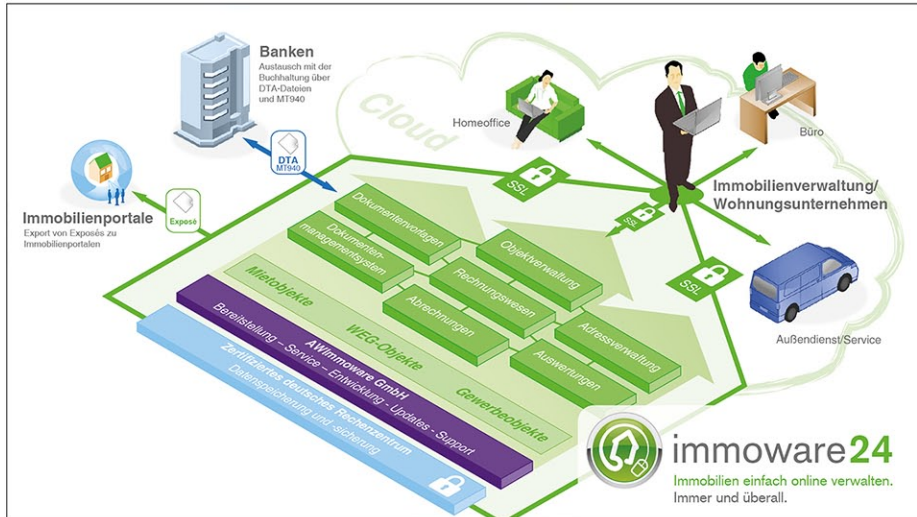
Banken
Austausch mit der Buchhaltung über DTA-Dateien und MT940

DTA MT940

Cloud

Homeoffice

Büro

Immobilienportale
Export von Exposés zu Immobilienportalen

Exposé

SSL

SSL

SSL

Immobilienverwaltung/ Wohnungsunternehmen

Dokumentenvorlagen

Dokumentenmanagementsystem

Objektverwaltung

Rechnungswesen

Abrechnungen

Adressverwaltung

Auswertungen

Mietobjekte

WEG-Objekte

Gewerbeobjekte

AWimmoware GmbH
Bereitstellung – Service – Entwicklung – Updates – Support

Zertifiziertes deutsches Rechenzentrum
Datenspeicherung und -sicherung

Außendienst/Service

immoware24
Immobilien einfach online verwalten.
Immer und überall.